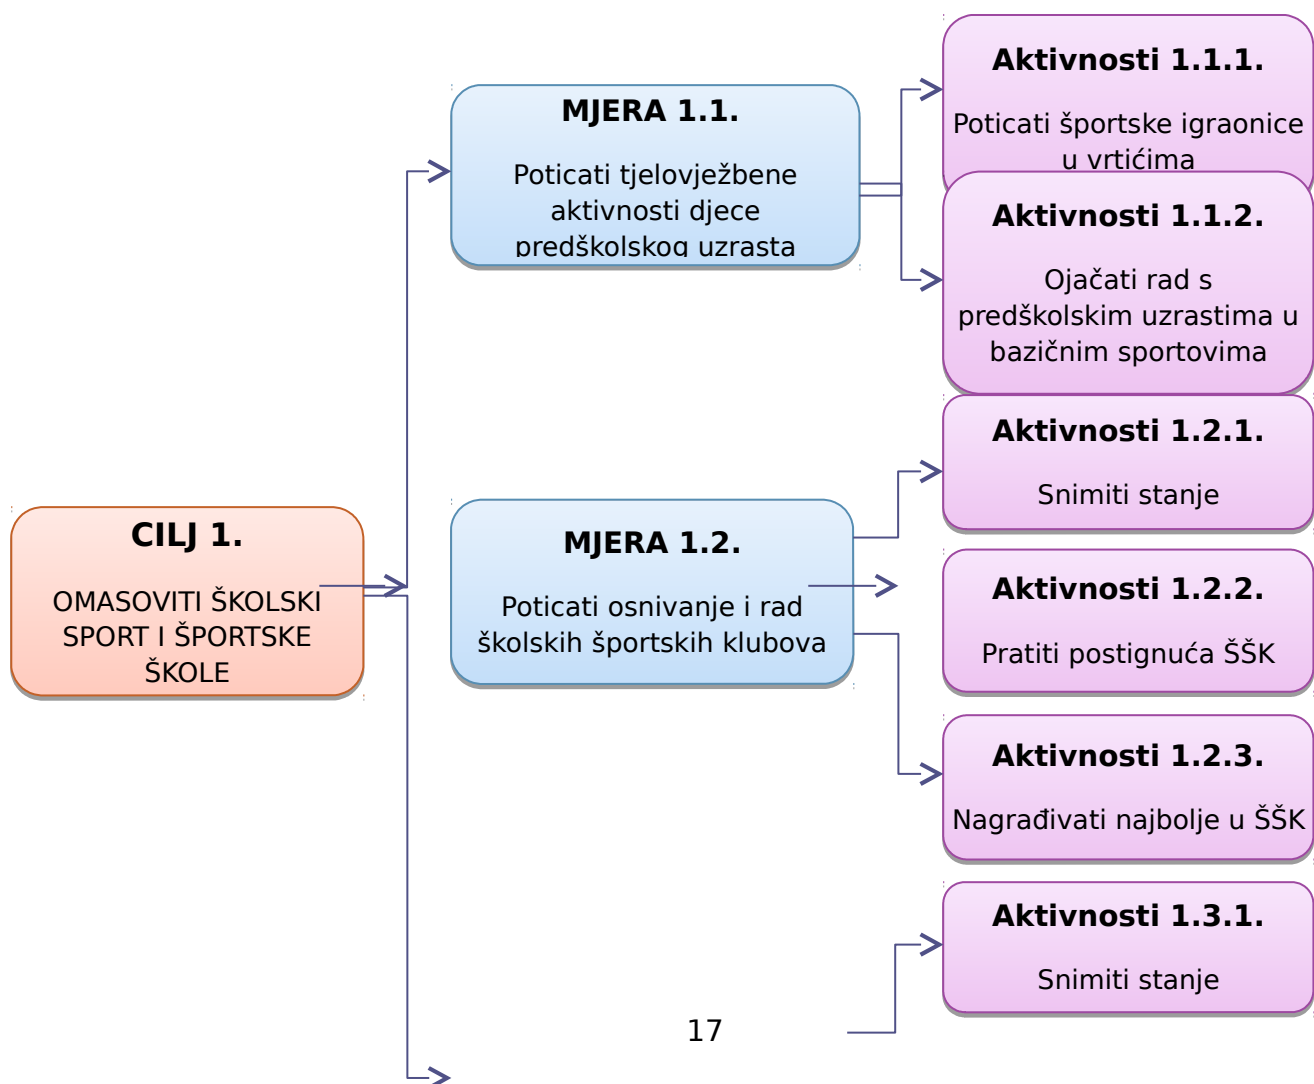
CILJ 1.

OMASOVITI ŠKOLSKI SPORT I ŠPORTSKE ŠKOLE

MJERA 1.1.

Poticati tjelovježbene aktivnosti djece predškolskog uzrasta

Aktivnosti 1.1.1.

Poticati športske igraonice u vrtićima

Aktivnosti 1.1.2.

Ojačati rad s predškolskim uzrastima u bazičnim sportovima

MJERA 1.2.

Poticati osnivanje i rad školskih športskih klubova

Aktivnosti 1.2.1.

Snimiti stanje

Aktivnosti 1.2.2.

Pratiti postignuća ŠŠK

Aktivnosti 1.2.3.

Nagrađivati najbolje u ŠŠK

Aktivnosti 1.3.1.

Snimiti stanje

17